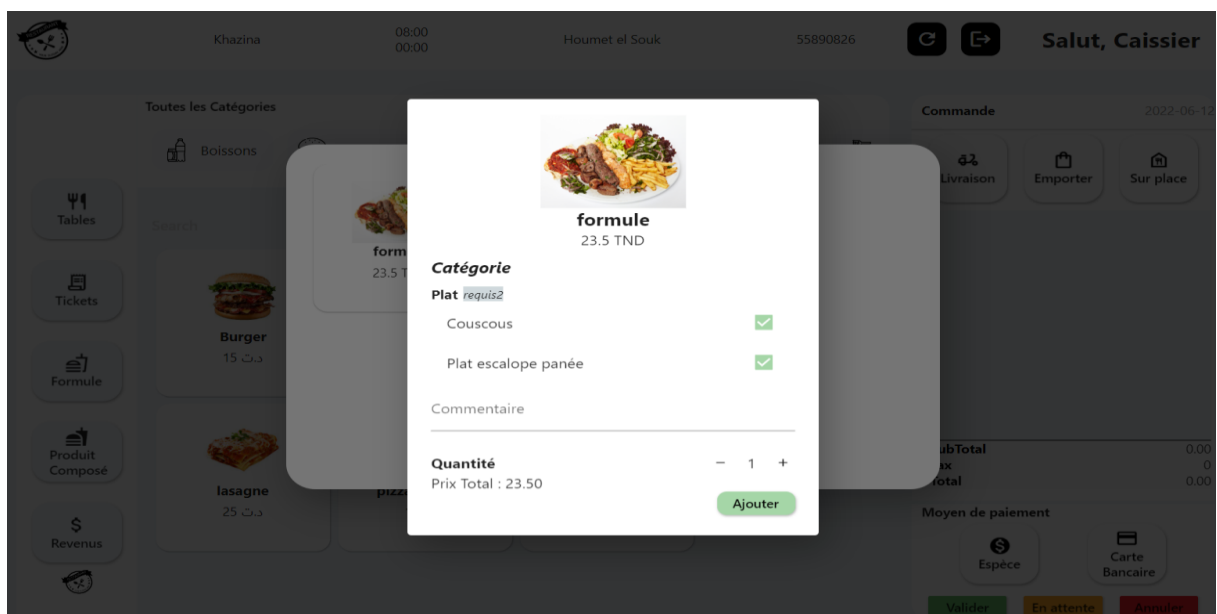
Khazina
08:00
00:00
Houmet el Souk
55890826
Salut, Caissier

Toutes les Catégories
Boissons

Tables
Tickets
Formule
Produit Composé
Revenus

Search

form
23.5 T

Burger
15 د.ت

lasagne
25 د.ت

pizz

formule
23.5 TND
Catégorie
Plat requis2
Couscous
Plat escalope panée
Commentaire
Quantité
− 1 +
Prix Total : 23.50
Ajouter

Commande
2022-06-12
Livraison
Emporter
Sur place

ubTotal 0.00
ax 0
otal 0.00

Moyen de paiement
Espèce
Carte Bancaire

Valider
En attente
Annuler